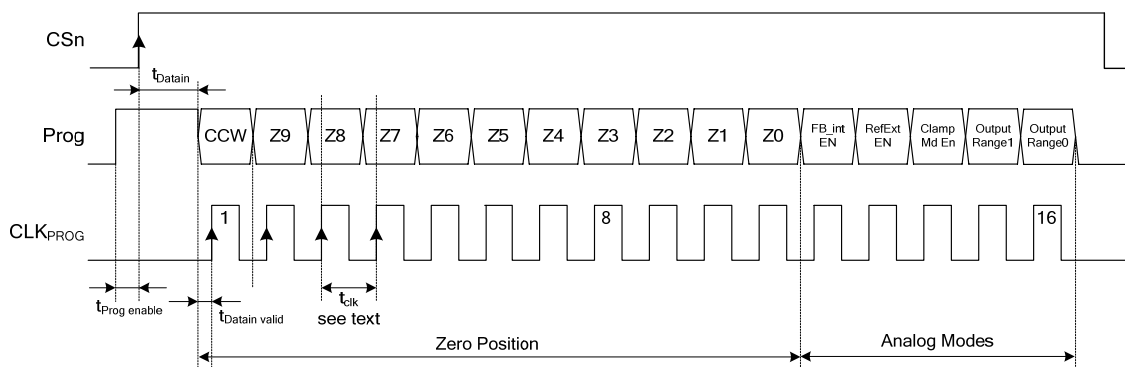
CSn

$t_{Datain}$

Prog

CCW Z9 Z8 Z7 Z6 Z5 Z4 Z3 Z2 Z1 Z0 FB_int EN RefExt EN Clamp Md En Output Range1 Output Range0

$CLK_{PROG}$

1 8 16

$t_{Prog\ enable}$

$t_{Datain\ valid}$

$t_{clk}$
see text

Zero Position

Analog Modes